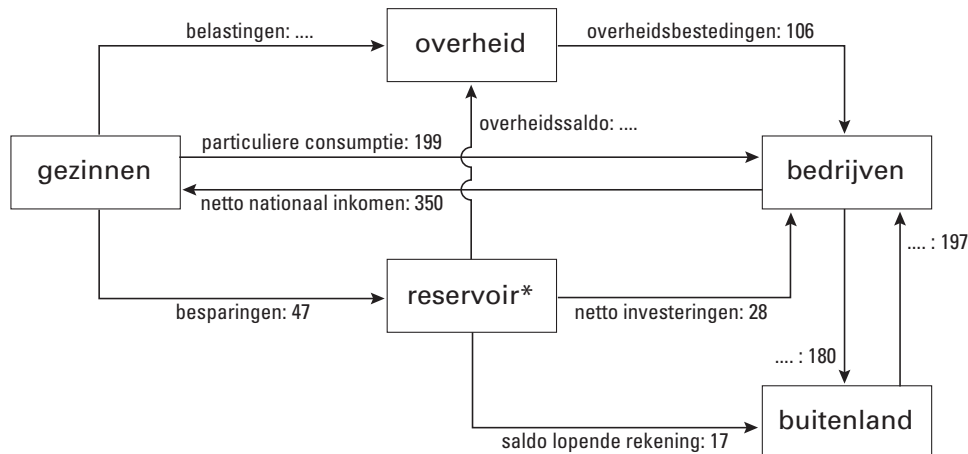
belastingen: ....

overheid

overheidsbestedingen: 106

overheidssaldo: ....

gezinnen

particuliere consumptie: 199

bedrijven

netto nationaal inkomen: 350

.... : 197

reservoir*

besparingen: 47

netto investeringen: 28

.... : 180

buitenland

saldo lopende rekening: 17